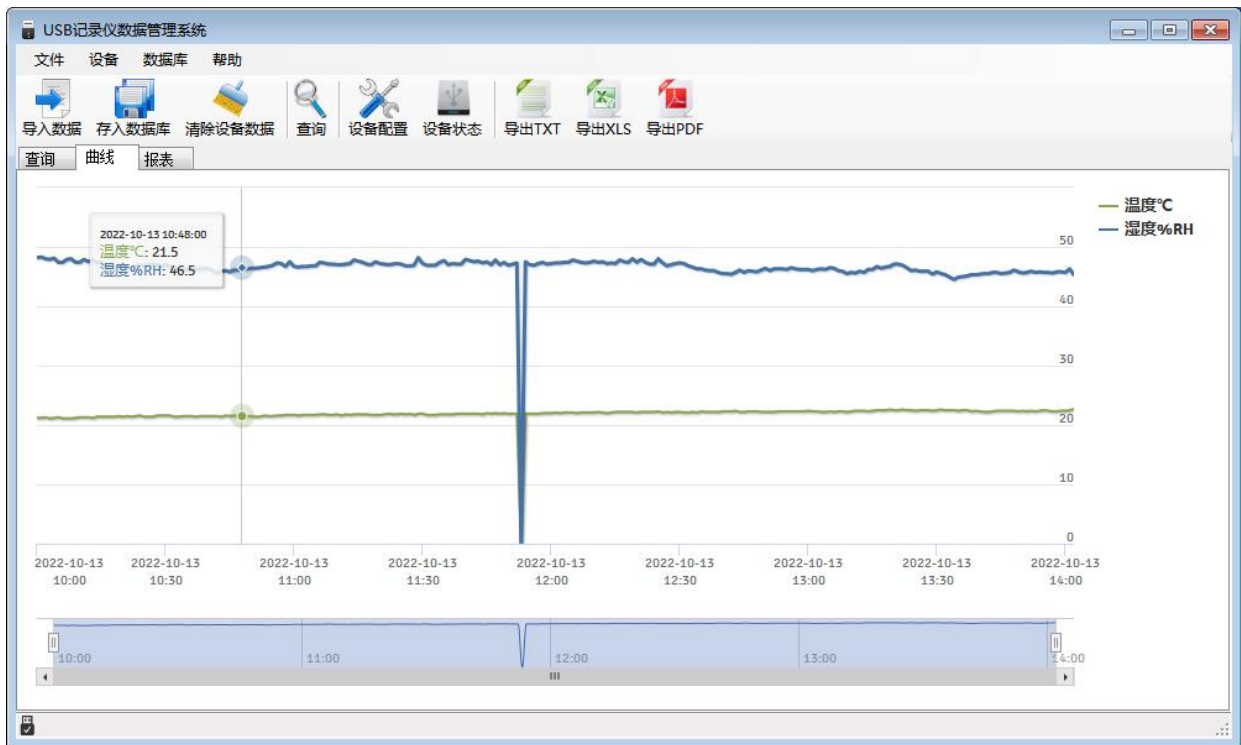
USB记录仪数据管理系统

文件 设备 数据库 帮助

导入数据 存入数据库 清除设备数据 查询 设备配置 设备状态 导出TXT 导出XLS 导出PDF

查询 曲线 报表

2022-10-13 10:48:00
温度℃: 21.5
湿度%RH: 46.5

— 温度℃
— 湿度%RH

50
40
30
20
10
0

2022-10-13 10:00
2022-10-13 10:30
2022-10-13 11:00
2022-10-13 11:30
2022-10-13 12:00
2022-10-13 12:30
2022-10-13 13:00
2022-10-13 13:30
2022-10-13 14:00

10:00
11:00
12:00
13:00
14:00